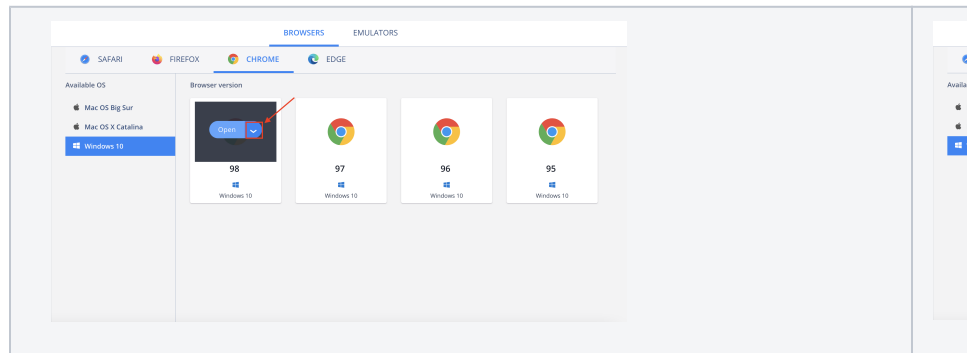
BROWSERS EMULATORS

SAFARI FIREFOX CHROME EDGE

Available OS

Mac OS Big Sur

Mac OS X Catalina

Windows 10

Browser version

Open

98

Windows 10

97

Windows 10

96

Windows 10

95

Windows 10

Availa